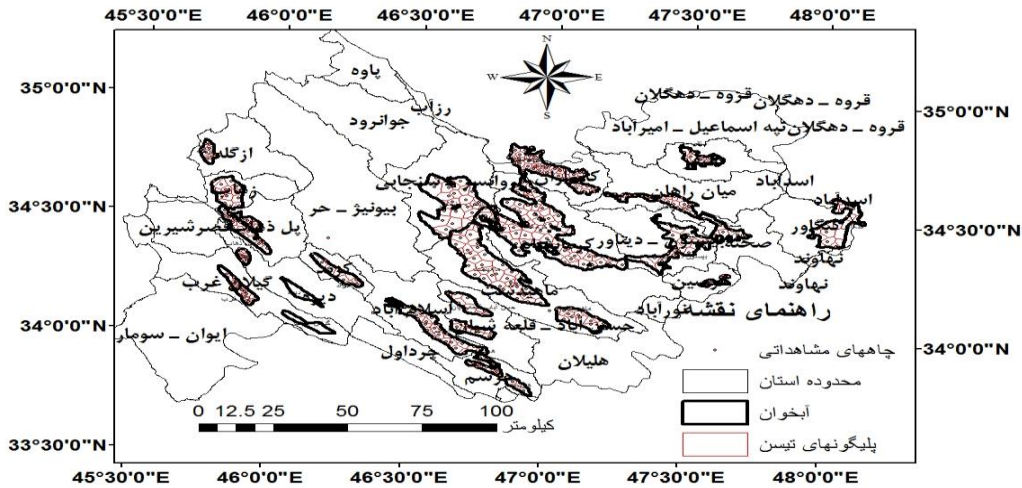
45°30'0"E 46°0'0"E 46°30'0"E 47°0'0"E 47°30'0"E 48°0'0"E

35°0'0"N
34°30'0"N
34°0'0"N
33°30'0"N

35°0'0"N
34°30'0"N
34°0'0"N

N
W E
S

پاوه
رزاب
جوانرود
ازگله
قروه ـ دهگلان قروه ـ دهگلان
قروه ـ دهگلان تپه اسماعیل ـ امیرآباد
اسدآباد
میان راهان
اسدآباد
کنگاور
بیونیژ ـ حر
پل ذ
قصرشیرین
صحنه
نهاوند
نهاوند
دیناور
گیلا غرب
اسلام آباد
قلعه شاهین
نورآباد
ایوان ـ سومار
چرداول
هلیلان
رسم
کرمانشاه
خصین

راهنمای نقشه

چاههای مشاهداتی
محدوده استان
آبخوان
پلیگونهای تیسن

0 12.5 25 50 75 100
کیلومتر